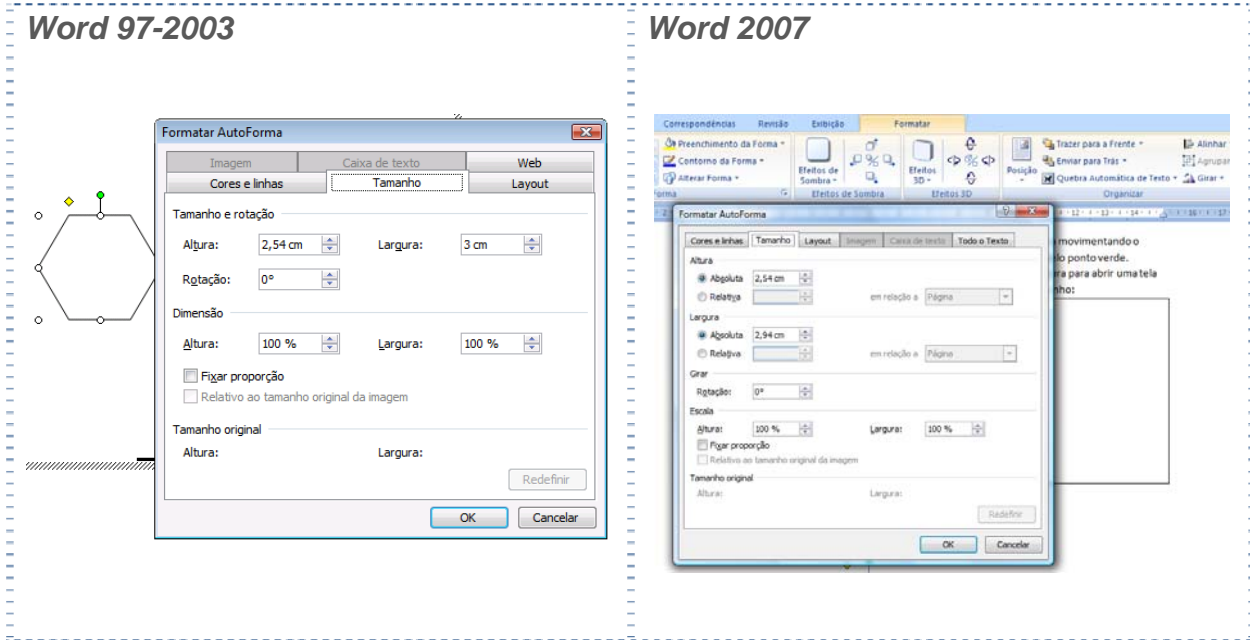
Word 97-2003

Formatar AutoForma

Imagem | Caixa de texto | Web
Cores e linhas | Tamanho | Layout

Tamanho e rotação
Altura: 2,54 cm Largura: 3 cm
Rotação: 0°

Dimensão
Altura: 100 % Largura: 100 %
Fixar proporção
Relativo ao tamanho original da imagem

Tamanho original
Altura: Largura:
Redefinir

OK Cancelar

Word 2007

Correspondências Revisão Exibição Formatar
Preenchimento da Forma
Contorno da Forma
Alterar Forma
Forma
Efeitos de Sombra
Efeitos de Sombra
Efeitos 3D
Efeitos 3D
Posição
Trazer para a Frente
Enviar para Trás
Quebra Automática de Texto
Alinhar
Agrupar
Girar
Organizar

Formatar AutoForma

Cores e linhas | Tamanho | Layout | Imagem | Caixa de texto | Todo o Texto

Altura
Absoluta 2,54 cm
Relativa em relação a Página

Largura
Absoluta 2,94 cm
Relativa em relação a Página

Girar
Rotação: 0°

Escala
Altura: 100 % Largura: 100 %
Fixar proporção
Relativo ao tamanho original da imagem

Tamanho original
Altura: Largura:
Redefinir

OK Cancelar

a movimentando o
elo ponto verde.
ra para abrir uma tela
nho: